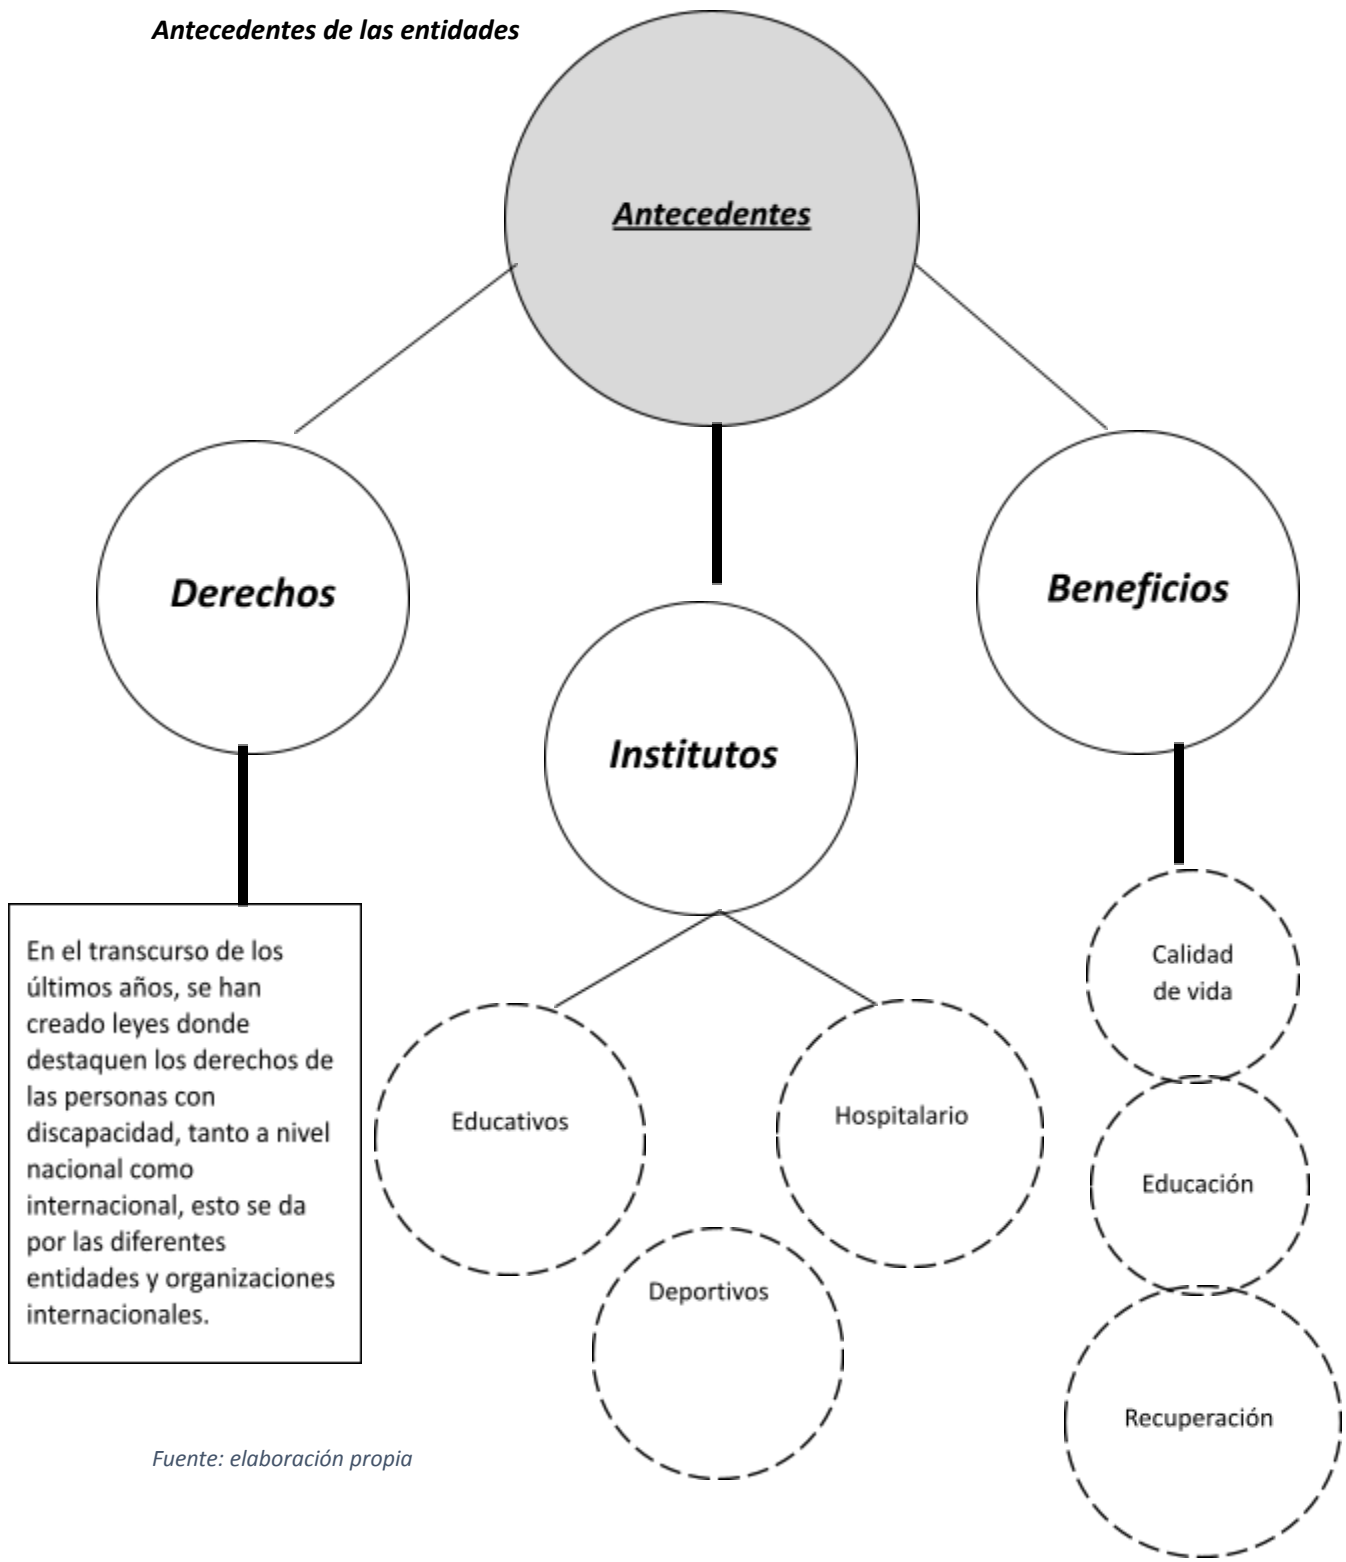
Antecedentes de las entidades

Antecedentes

Derechos

Institutos

Beneficios

En el transcurso de los últimos años, se han creado leyes donde destaquen los derechos de las personas con discapacidad, tanto a nivel nacional como internacional, esto se da por las diferentes entidades y organizaciones internacionales.

Educativos

Hospitalario

Deportivos

Calidad de vida

Educación

Recuperación

Fuente: elaboración propia